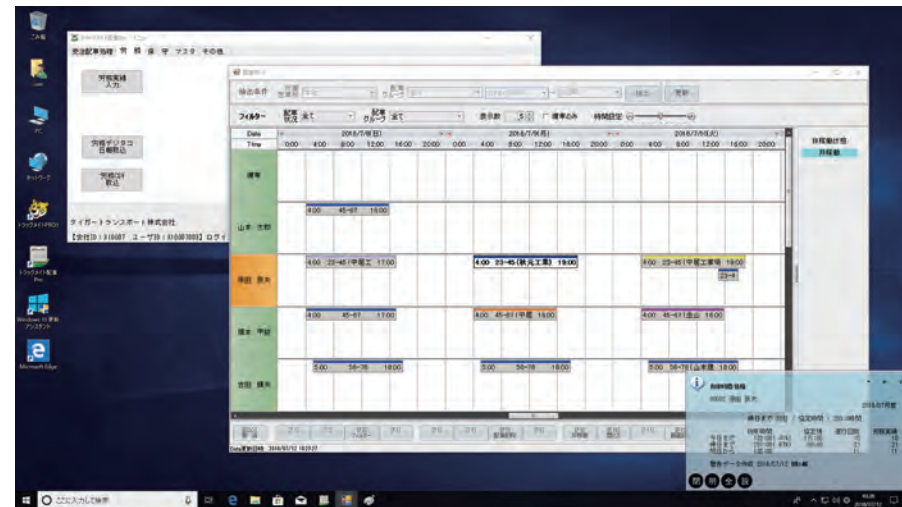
ごみ箱

PC

ネットワーク

トラックメイトPRO

トラックメイト配車Pro

Windows 10 更新アシスタント

Microsoft Edge

受注配車処理 労務 乗務 マスタ その他

労務実績入力

労務デジタコ日報取込

労務CSV取込

タイガートランスポート株式会社

【会社ID：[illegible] ユーザID：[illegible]】ログイ

検索条件

更新

フィルター 配車状況 全て 配車グループ 全て 表示数 3 □ 乗車のみ 時間設定

Date 2016/7/8(日) 2016/7/9(月) 2016/7/10(火)

Time 0:00 4:00 8:00 12:00 16:00 20:00 0:00 4:00 8:00 12:00 16:00 20:00 0:00 4:00 8:00 12:00 16:00 20:00

日程表示範囲

月程表

運転

山本 太郎

4:00 45-67 16:00

岸田 更大

4:00 23-45 中尾工 17:00

4:00 23-45(秋元工業) 19:00

4:00 23-45 中尾工業場 19:00

23-4

橋本 甲紀

4:00 45-67 17:00

4:00 45-67 中尾 19:00

4:00 45-67 富山 19:00

吉田 顕夫

5:00 56-78 18:00

5:00 56-78 19:00

5:00 56-78 山本運 19:00

Data更新日時 2016/07/12 16:21:27

拘束時間 情報

2016/07月度

ここに入力して検索